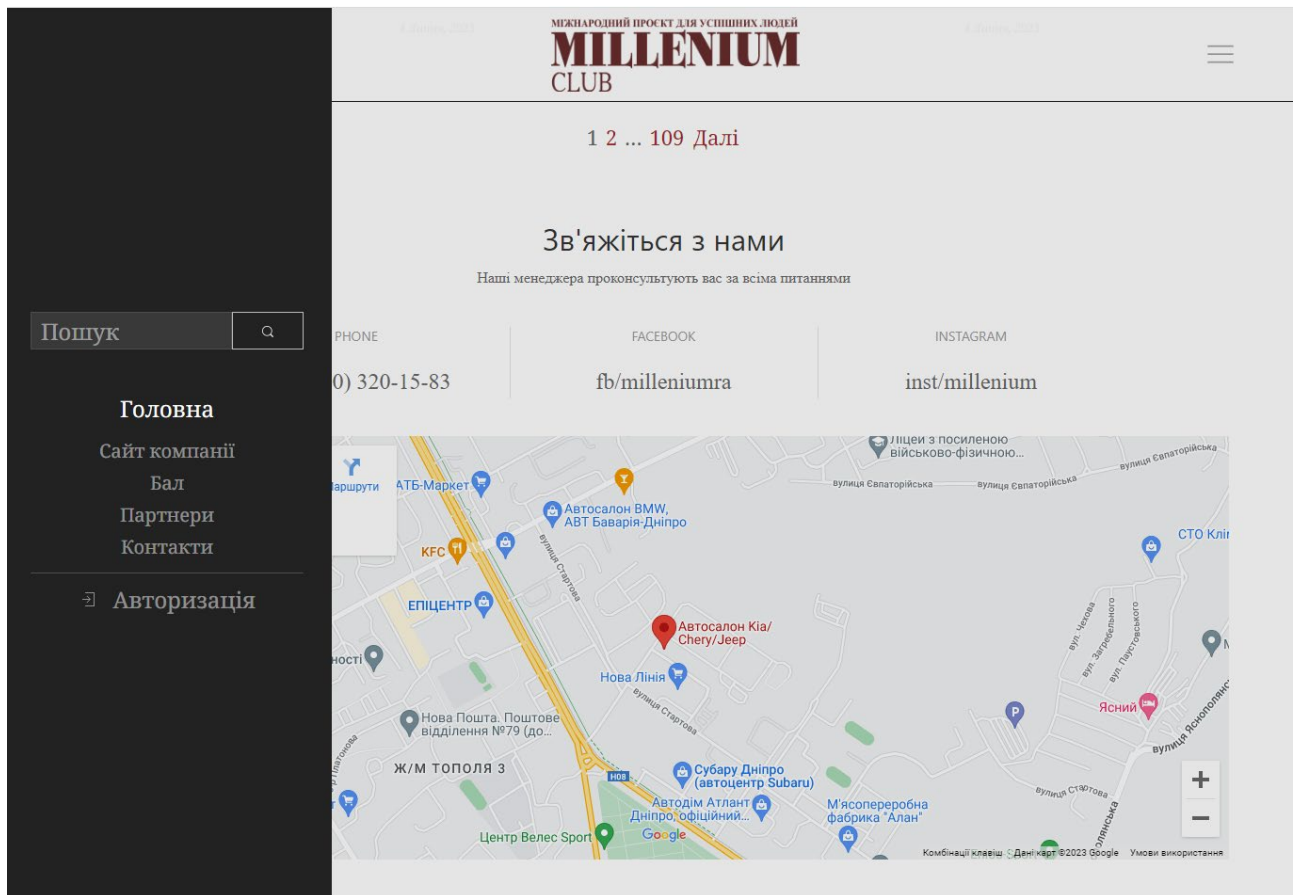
Пошук

Головна
Сайт компанії
Бал
Партнери
Контакти

Авторизація

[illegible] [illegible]

МІЖНАРОДНИЙ ПРОЄКТ ДЛЯ УСПІШНИХ ЛЮДЕЙ
MILLENIUM
CLUB

1 2 ... 109 Далі

Зв'яжіться з нами

Наші менеджера проконсультують вас за всіма питаннями

PHONE
0) 320-15-83

FACEBOOK
fb/milleniumra

INSTAGRAM
inst/millenium

Маршрути
АТБ-Маркет
Ліцей з посиленою військово-фізичною...
вулиця Євпаторійська
вулиця Євпаторійська
вулиця Євпаторійська
Автосалон BMW, АВТ Баварія-Дніпро
KFC
вулиця Стартова
СТО Клі
ЕПІЦЕНТР
Автосалон Kia/ Chery/Jeep
вул. Чехова
вул. Загребельного
вул. Паустовського
ності
Нова Лінія
вулиця Стартова
Ясний
Нова Пошта. Поштове відділення №79 (до...
Ж/М ТОПОЛЯ 3
H08
Субару Дніпро (автоцентр Subaru)
вулиця Ясинуватська
Автодім Атлант Дніпро, офіційний...
М'ясопереробна фабрика "Алан"
вулиця Стартова
Центр Велес Sport
Google
Комбінації клавіш
Дані карт ©2023 Google
Умови використання
+
−